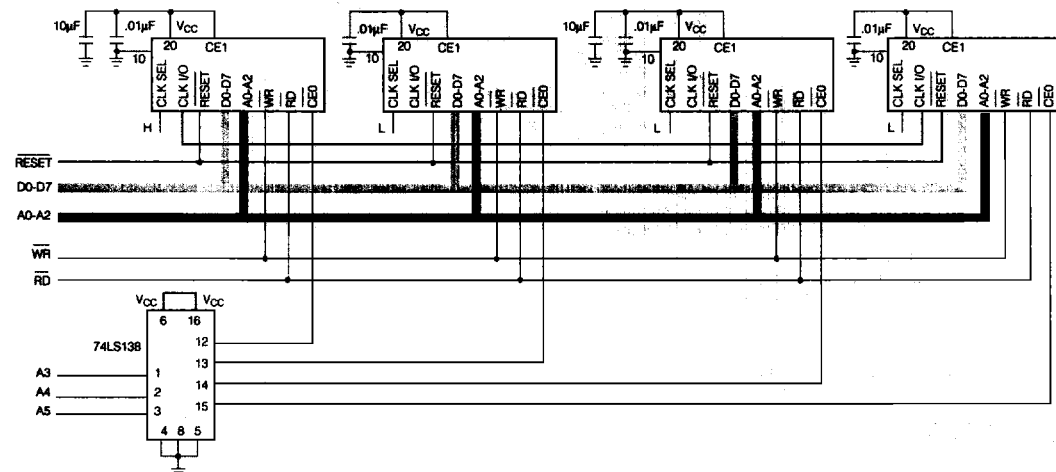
10µF .01µF $V_{CC}$
20 CE1
10
CLK SEL CLK I/O $\overline{RESET}$ D0-D7 A0-A2 $\overline{WR}$ $\overline{RD}$ $\overline{CE0}$
H

.01µF $V_{CC}$
20 CE1
10
CLK SEL CLK I/O $\overline{RESET}$ D0-D7 A0-A2 $\overline{WR}$ $\overline{RD}$ $\overline{CE0}$
L

10µF .01µF $V_{CC}$
20 CE1
10
CLK SEL CLK I/O $\overline{RESET}$ D0-D7 A0-A2 $\overline{WR}$ $\overline{RD}$ $\overline{CE0}$
L

.01µF $V_{CC}$
20 CE1
10
CLK SEL CLK I/O $\overline{RESET}$ D0-D7 A0-A2 $\overline{WR}$ $\overline{RD}$ $\overline{CE0}$
L

$\overline{RESET}$
D0-D7
A0-A2
$\overline{WR}$
$\overline{RD}$

$V_{CC}$ $V_{CC}$
6 16
74LS138
12
13
A3 1
14
A4 2
15
A5 3
4 8 5